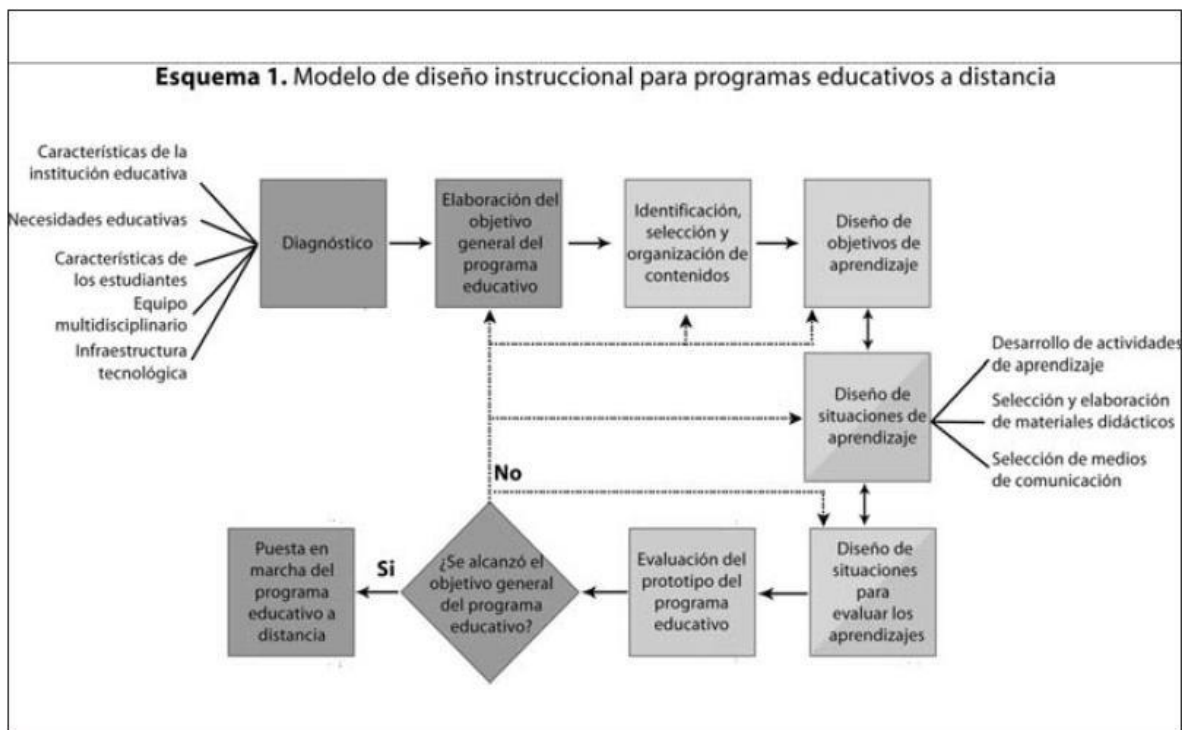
**Esquema 1.** Modelo de diseño instruccional para programas educativos a distancia

Características de la institución educativa

Necesidades educativas

Características de los estudiantes

Equipo multidisciplinario

Infraestructura tecnológica

Diagnóstico

Elaboración del objetivo general del programa educativo

Identificación, selección y organización de contenidos

Diseño de objetivos de aprendizaje

Diseño de situaciones de aprendizaje

Desarrollo de actividades de aprendizaje

Selección y elaboración de materiales didácticos

Selección de medios de comunicación

No

Diseño de situaciones para evaluar los aprendizajes

Evaluación del prototipo del programa educativo

¿Se alcanzó el objetivo general del programa educativo?

Si

Puesta en marcha del programa educativo a distancia